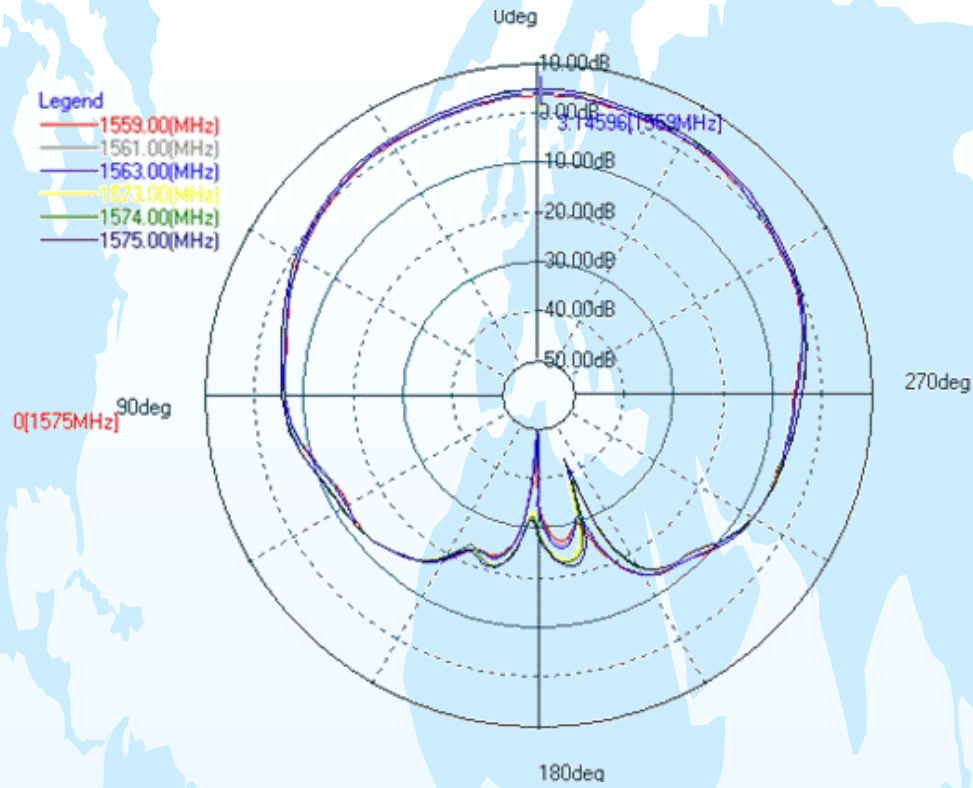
0deg

Legend
1559.00(MHz)
1561.00(MHz)
1563.00(MHz)
1573.00(MHz)
1574.00(MHz)
1575.00(MHz)

10.00dB
0.00dB
3.14596[1559MHz]
-10.00dB
-20.00dB
-30.00dB
-40.00dB
-50.00dB

0[1575MHz]
90deg
270deg
180deg